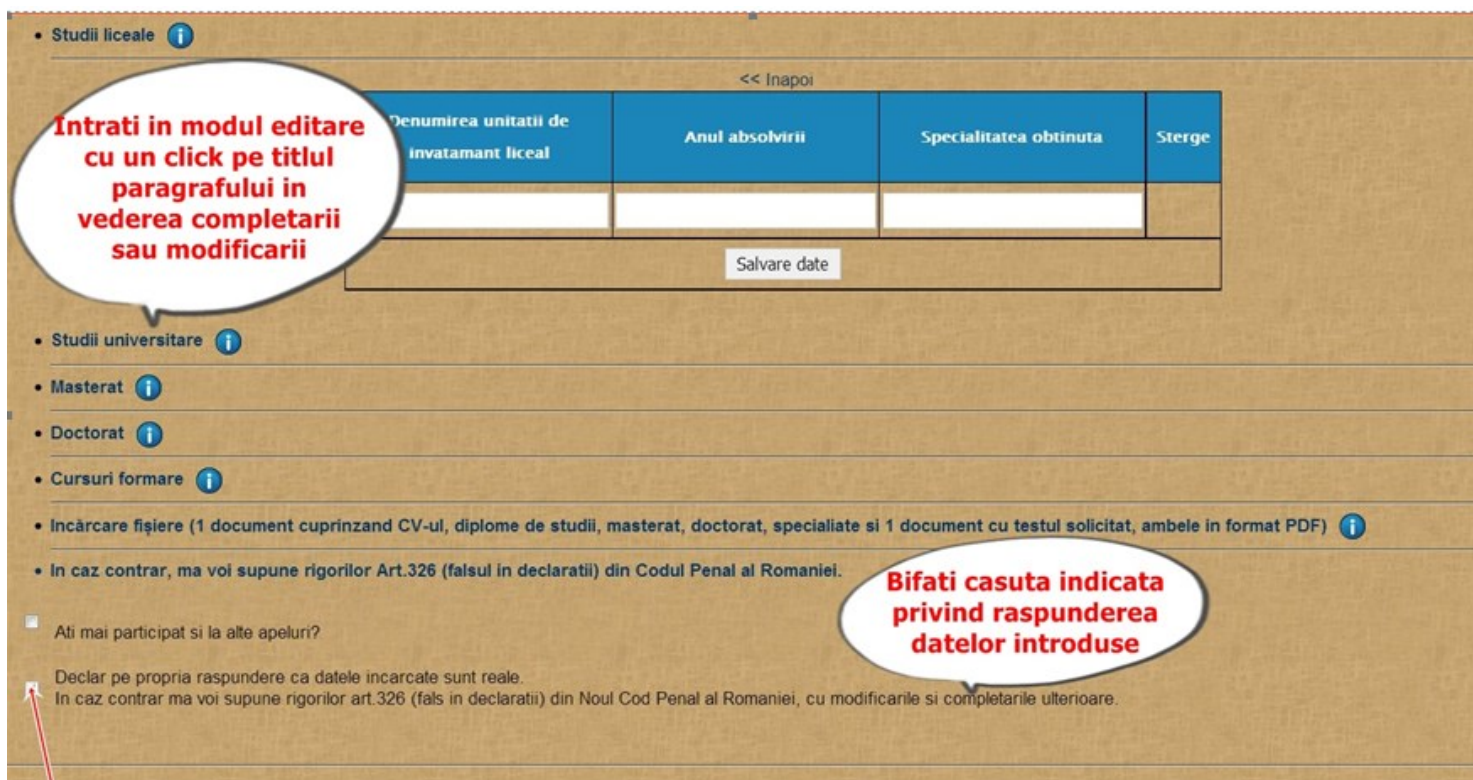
• Studii liceale

<< Inapoi

Intrati in modul editare cu un click pe titlul paragrafului in vederea completarii sau modificarii

| Denumirea unitatii de invatamant liceal | Anul absolvirii | Specialitatea obtinuta | Sterge |
|---|---|---|---|
| | | | |

Salvare date

• Studii universitare

• Masterat

• Doctorat

• Cursuri formare

• Incărcare fişiere (1 document cuprinzand CV-ul, diplome de studii, masterat, doctorat, specialiate si 1 document cu testul solicitat, ambele in format PDF)

• In caz contrar, ma voi supune rigorilor Art.326 (falsul in declaratii) din Codul Penal al Romaniei.

Bifati casuta indicata privind raspunderea datelor introduse

Ati mai participat si la alte apeluri?

Declar pe propria raspundere ca datele incarcate sunt reale.
In caz contrar ma voi supune rigorilor art.326 (fals in declaratii) din Noul Cod Penal al Romaniei, cu modificarile si completarile ulterioare.